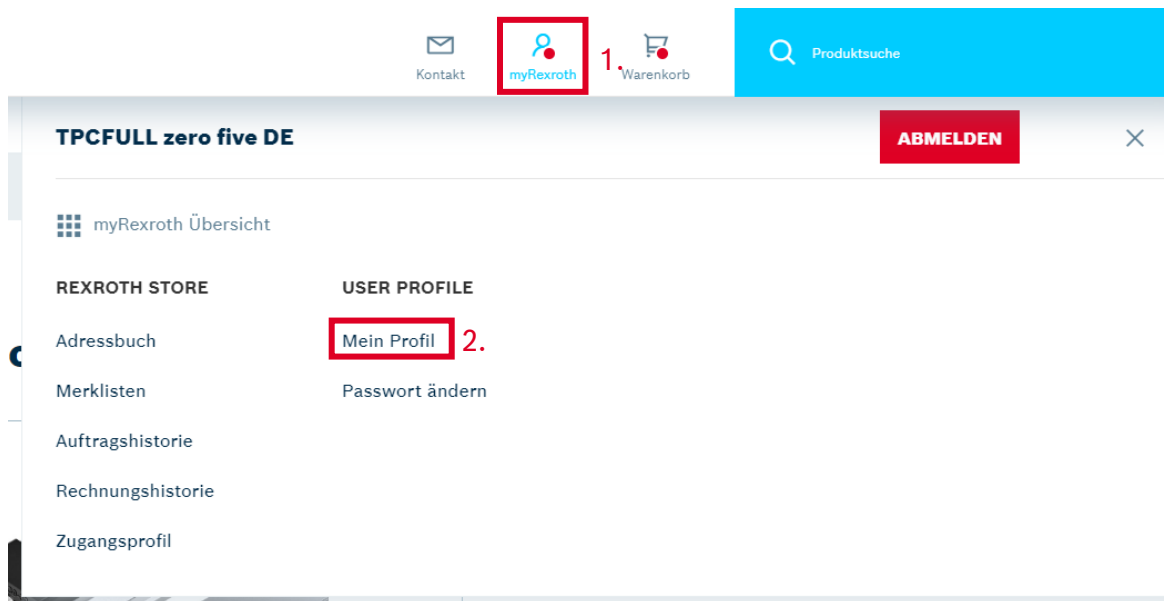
Kontakt
myRexroth
1.
Warenkorb
Produktsuche

TPCFULL zero five DE
ABMELDEN

myRexroth Übersicht

REXROTH STORE
Adressbuch
Merklisten
Auftragshistorie
Rechnungshistorie
Zugangsprofil

USER PROFILE
Mein Profil
2.
Passwort ändern